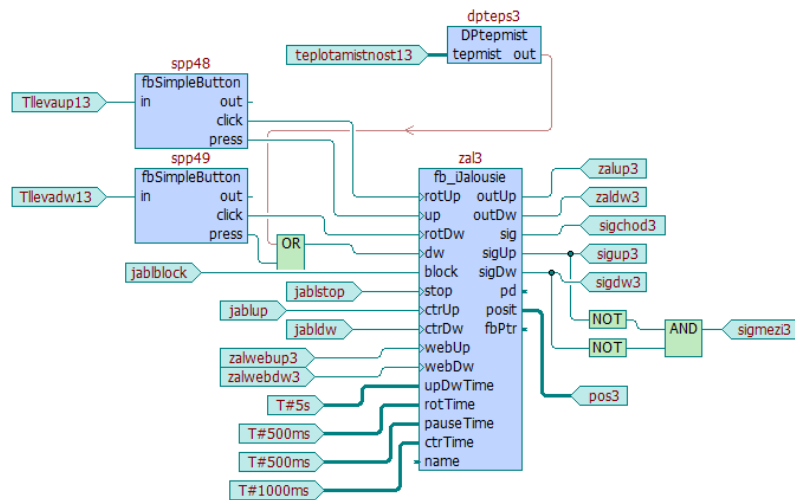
dpteps3
DPtepmist
teplotamistnost13
tepmist out

spp48
fbSimpleButton
Tllevaup13
in out
click
press

spp49
fbSimpleButton
Tllevadw13
in out
click
press

OR

zal3
fb_iJalousie
rotUp outUp
up outDw
rotDw sig
dw sigUp
block sigDw
stop pd
ctrUp posit
ctrDw fbPtr
webUp
webDw
upDwTime
rotTime
pauseTime
ctrTime
name

zalup3
zaldw3
sigchod3
sigup3
sigdw3
jablblock
jablstop
jablup
jabldw
zalwebup3
zalwebdw3
T#5s
T#500ms
T#500ms
T#1000ms
pos3
NOT
NOT
AND
sigmezi3